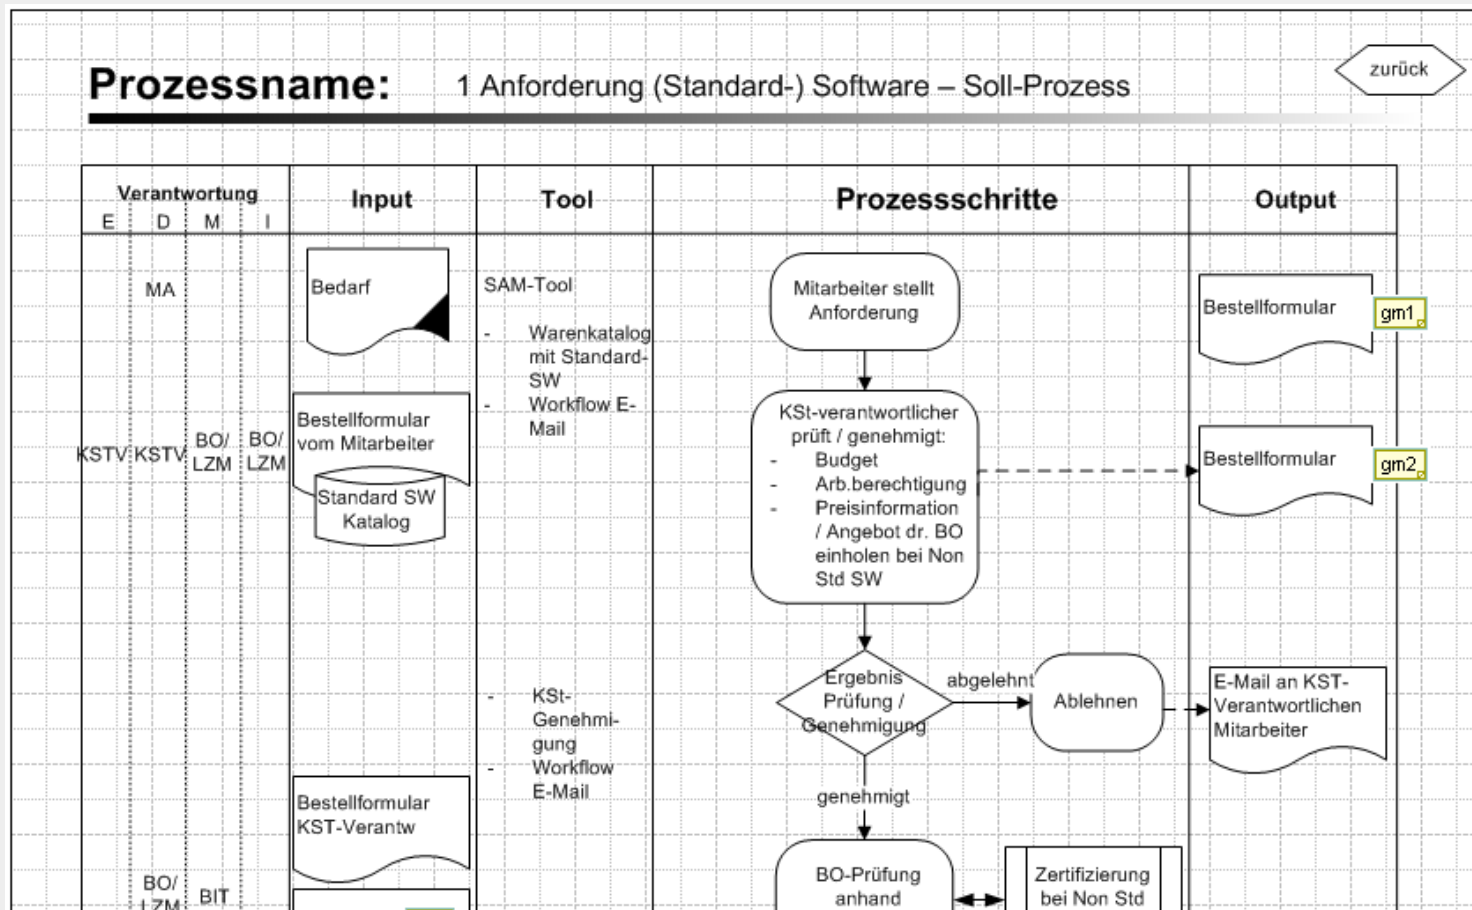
zurück

Prozessname: 1 Anforderung (Standard-) Software – Soll-Prozess

| Verantwortung E D M I | Input | Tool | Prozessschritte | Output |
|---|---|---|---|---|
| MA | Bedarf | SAM-Tool - Warenkatalog mit Standard-SW - Workflow E-Mail | Mitarbeiter stellt Anforderung | Bestellformular gm1 |
| KSTV KSTV BO/ LZM BO/ LZM | Bestellformular vom Mitarbeiter; Standard SW Katalog | | KSt-verantwortlicher prüft / genehmigt: - Budget - Arb.berechtigung - Preisinformation / Angebot dr. BO einholen bei Non Std SW | Bestellformular gm2 |
| | | - KSt-Genehmigung - Workflow E-Mail | Ergebnis Prüfung / Genehmigung; abgelehnt; Ablehnen; genehmigt | E-Mail an KST-Verantwortlichen Mitarbeiter |
| BO/ LZM BIT | Bestellformular KST-Verantw | | BO-Prüfung anhand; Zertifizierung bei Non Std | |